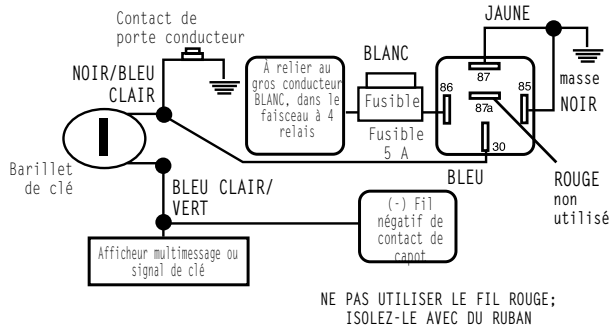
Contact de porte conducteur

JAUNE

NOIR/BLEU CLAIR

BLANC

À relier au gros conducteur BLANC, dans le faisceau à 4 relais

Fusible

86

87

87a

85

30

masse

NOIR

Fusible 5 A

Barillet de clé

BLEU

ROUGE non utilisé

BLEU CLAIR/ VERT

(-) Fil négatif de contact de capot

Afficheur multimessage ou signal de clé

NE PAS UTILISER LE FIL ROUGE; ISOLEZ-LE AVEC DU RUBAN